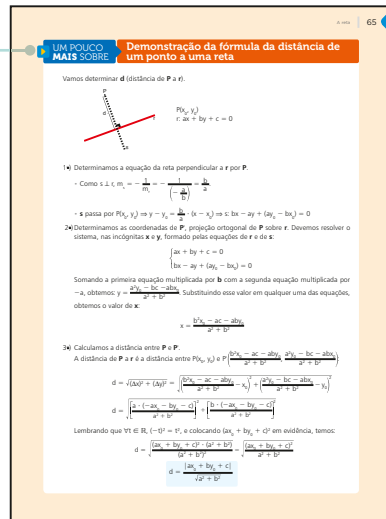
A reta 65

UM POUCO MAIS SOBRE

Demonstração da fórmula da distância de um ponto a uma reta

Vamos determinar **d** (distância de **P** a **r**).

P

d

r

s

P'

$P(x_0, y_0)$
$r: ax + by + c = 0$

1º) Determinamos a equação da reta perpendicular a **r** por **P**.

- Como $s \perp r$, $m_s = -\frac{1}{m_r} = -\frac{1}{\left(-\frac{a}{b}\right)} = \frac{b}{a}$.

- **s** passa por $P(x_0, y_0) \Rightarrow y - y_0 = \frac{b}{a} \cdot (x - x_0) \Rightarrow s: bx - ay + (ay_0 - bx_0) = 0$

2º) Determinamos as coordenadas de **P'**, projeção ortogonal de **P** sobre **r**. Devemos resolver o sistema, nas incógnitas **x** e **y**, formado pelas equações de **r** e de **s**:

$\begin{cases} ax + by + c = 0 \\ bx - ay + (ay_0 - bx_0) = 0 \end{cases}$

Somando a primeira equação multiplicada por **b** com a segunda equação multiplicada por $-a$, obtemos: $y = \frac{a^2y_0 - bc - abx_0}{a^2 + b^2}$. Substituindo esse valor em qualquer uma das equações, obtemos o valor de **x**:

$x = \frac{b^2x_0 - ac - aby_0}{a^2 + b^2}$

3º) Calculamos a distância entre **P** e **P'**.
A distância de **P** a **r** é a distância entre $P(x_0, y_0)$ e $P'\left(\frac{b^2x_0 - ac - aby_0}{a^2 + b^2}, \frac{a^2y_0 - bc - abx_0}{a^2 + b^2}\right)$.

$d = \sqrt{(\Delta x)^2 + (\Delta y)^2} = \sqrt{\left(\frac{b^2x_0 - ac - aby_0}{a^2 + b^2} - x_0\right)^2 + \left(\frac{a^2y_0 - bc - abx_0}{a^2 + b^2} - y_0\right)^2}$

$d = \sqrt{\left[\frac{a \cdot (-ax_0 - by_0 - c)}{a^2 + b^2}\right]^2 + \left[\frac{b \cdot (-ax_0 - by_0 - c)}{a^2 + b^2}\right]^2}$

Lembrando que $\forall t \in \mathbb{R}$, $(-t)^2 = t^2$, e colocando $(ax_0 + by_0 + c)^2$ em evidência, temos:

$d = \sqrt{\frac{(ax_0 + by_0 + c)^2 \cdot (a^2 + b^2)}{(a^2 + b^2)^2}} = \sqrt{\frac{(ax_0 + by_0 + c)^2}{a^2 + b^2}}$

$d = \frac{|ax_0 + by_0 + c|}{\sqrt{a^2 + b^2}}$